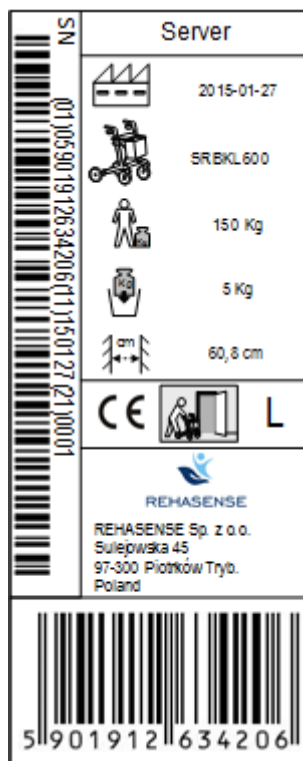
SN

(01)05901912634206(11)150127(21)0001

Server

2015-01-27

SRBKL600

150 Kg

KG

5 Kg

cm

60,8 cm

CE

L

REHASENSE

REHASENSE Sp. z o.o.
Sulejowska 45
97-300 Piotrków Tryb.
Poland

5 901912 634206